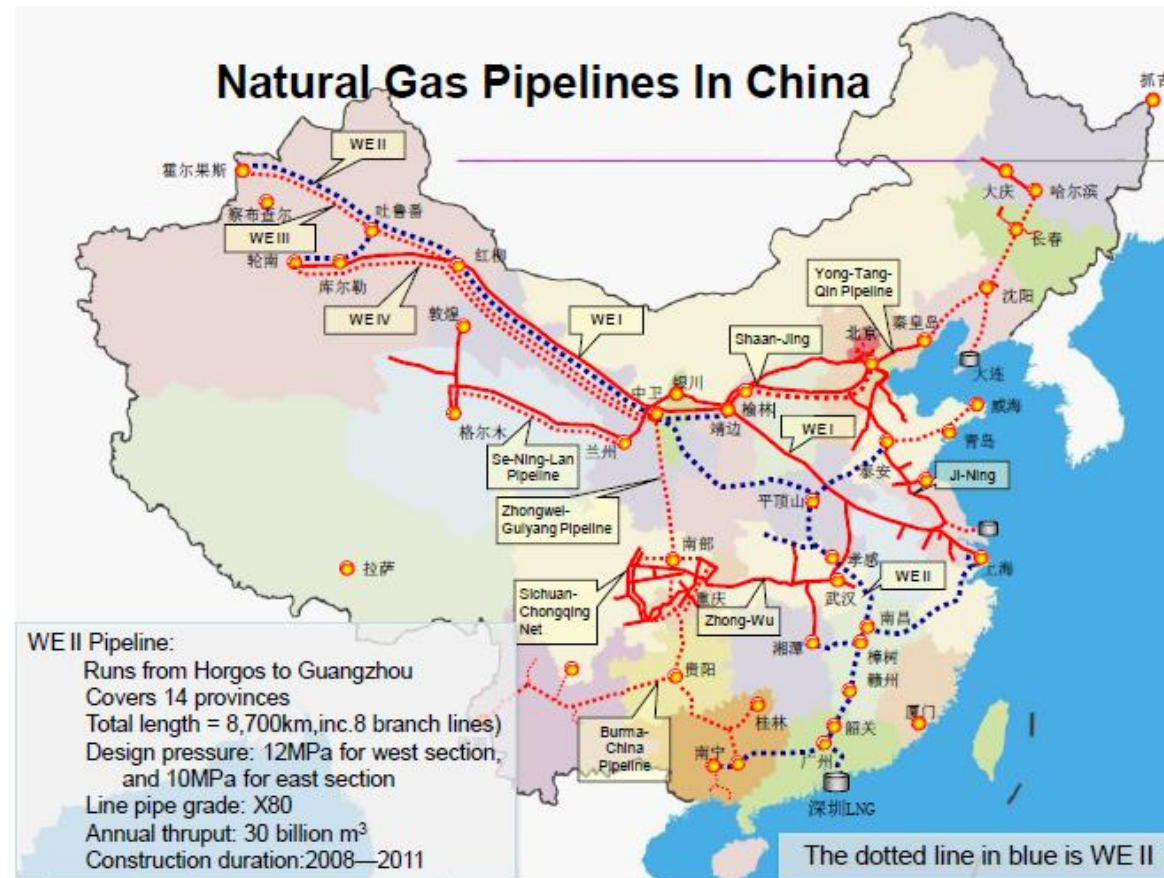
Natural Gas Pipelines In China

WE II
霍尔果斯
察布查尔
吐鲁番
WE III
轮南
库尔勒
红柳
WE IV
敦煌
WE I
格尔木
兰州
Se-Ning-Lan Pipeline
中卫
银川
靖边
榆林
Shaan-Jing
北京
秦皇岛
Yong-Tang-Qin Pipeline
沈阳
长春
大庆
哈尔滨
大连
威海
青岛
泰安
WE I
Ji-Ning
Zhongwei-Guiyang Pipeline
平顶山
上海
孝感
武汉
WE II
南部
重庆
Sichuan-Chongqing Net
Zhong-Wu
湘潭
南昌
樟树
赣州
贵阳
桂林
Burma-China Pipeline
南宁
韶关
广州
厦门
深圳LNG
拉萨
抚

WE II Pipeline:
Runs from Horgos to Guangzhou
Covers 14 provinces
Total length = 8,700km,inc.8 branch lines)
Design pressure: 12MPa for west section, and 10MPa for east section
Line pipe grade: X80
Annual thruput: 30 billion $m^3$
Construction duration:2008—2011

The dotted line in blue is WE II